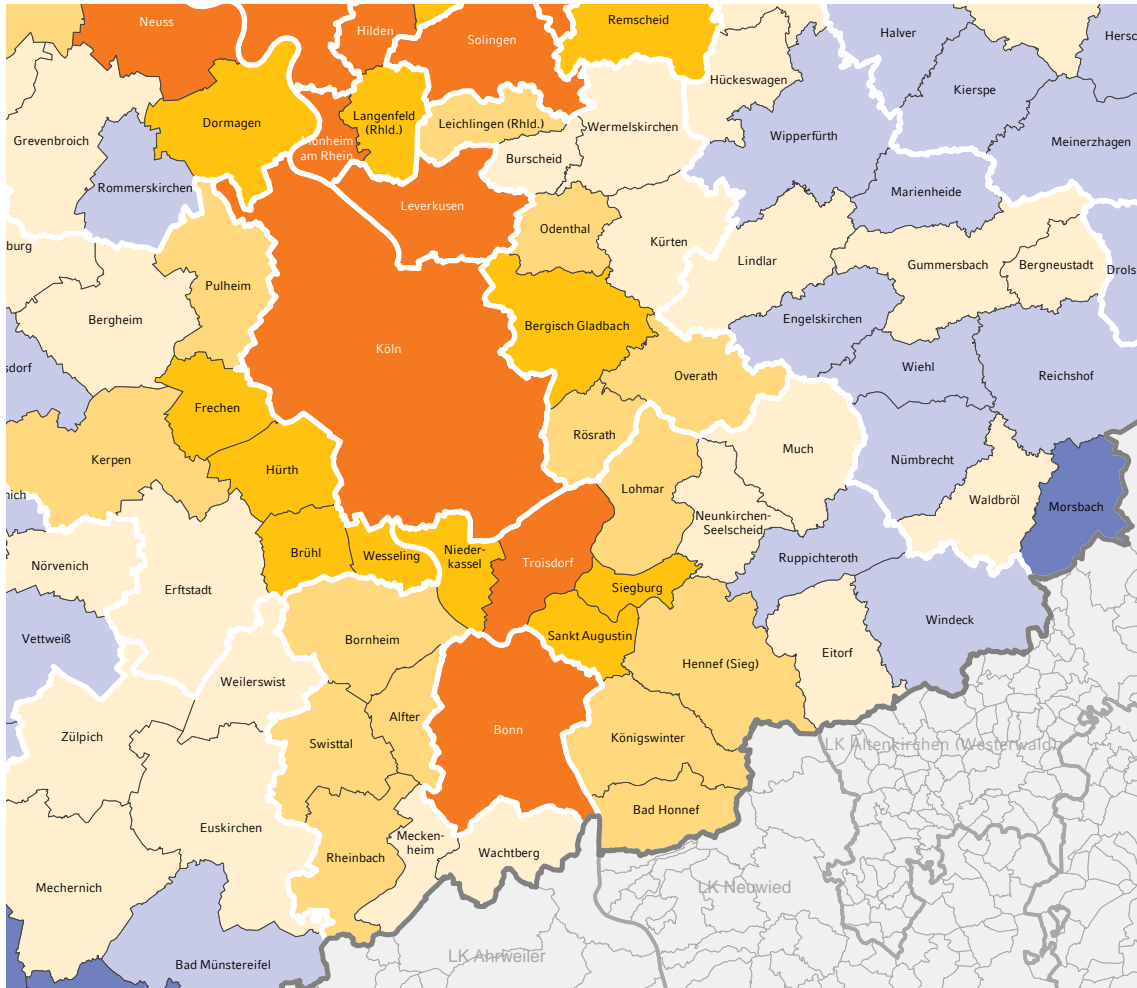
Neuss
Hilden
Solingen
Remscheid
Halver
Hersc
Dormagen
Langenfeld (Rhld.)
Leichlingen (Rhld.)
Hückeswagen
Kierspe
Grevenbroich
Monheim am Rhein
Burscheid
Wermelskirchen
Wipperfürth
Meinerzhagen
Rommerskirchen
Leverkusen
Marienheide
burg
Odenthal
Kürten
Lindlar
Gummersbach
Bergneustadt
Drols
Pulheim
Bergheim
Bergisch Gladbach
Engelskirchen
sdorf
Köln
Overath
Wiehl
Reichshof
Frechen
Rösrath
Much
Kerpen
Hürth
Lohmar
Nümbrecht
nich
Waldbröl
Morsbach
Neunkirchen-Seelscheid
Brühl
Wesseling
Nieder-kassel
Troisdorf
Ruppichteroth
Nörvenich
Erftstadt
Siegburg
Windeck
Vettweiß
Bornheim
Sankt Augustin
Hennef (Sieg)
Eitorf
Weilerswist
Alfter
Bonn
LK Altenkirchen (Westerwald)
Zülpich
Swisttal
Königswinter
Euskirchen
Bad Honnef
Mecken-heim
Rheinbach
Wachtberg
Mechernich
LK Neuwied
LK Ahrweiler
Bad Münstereifel